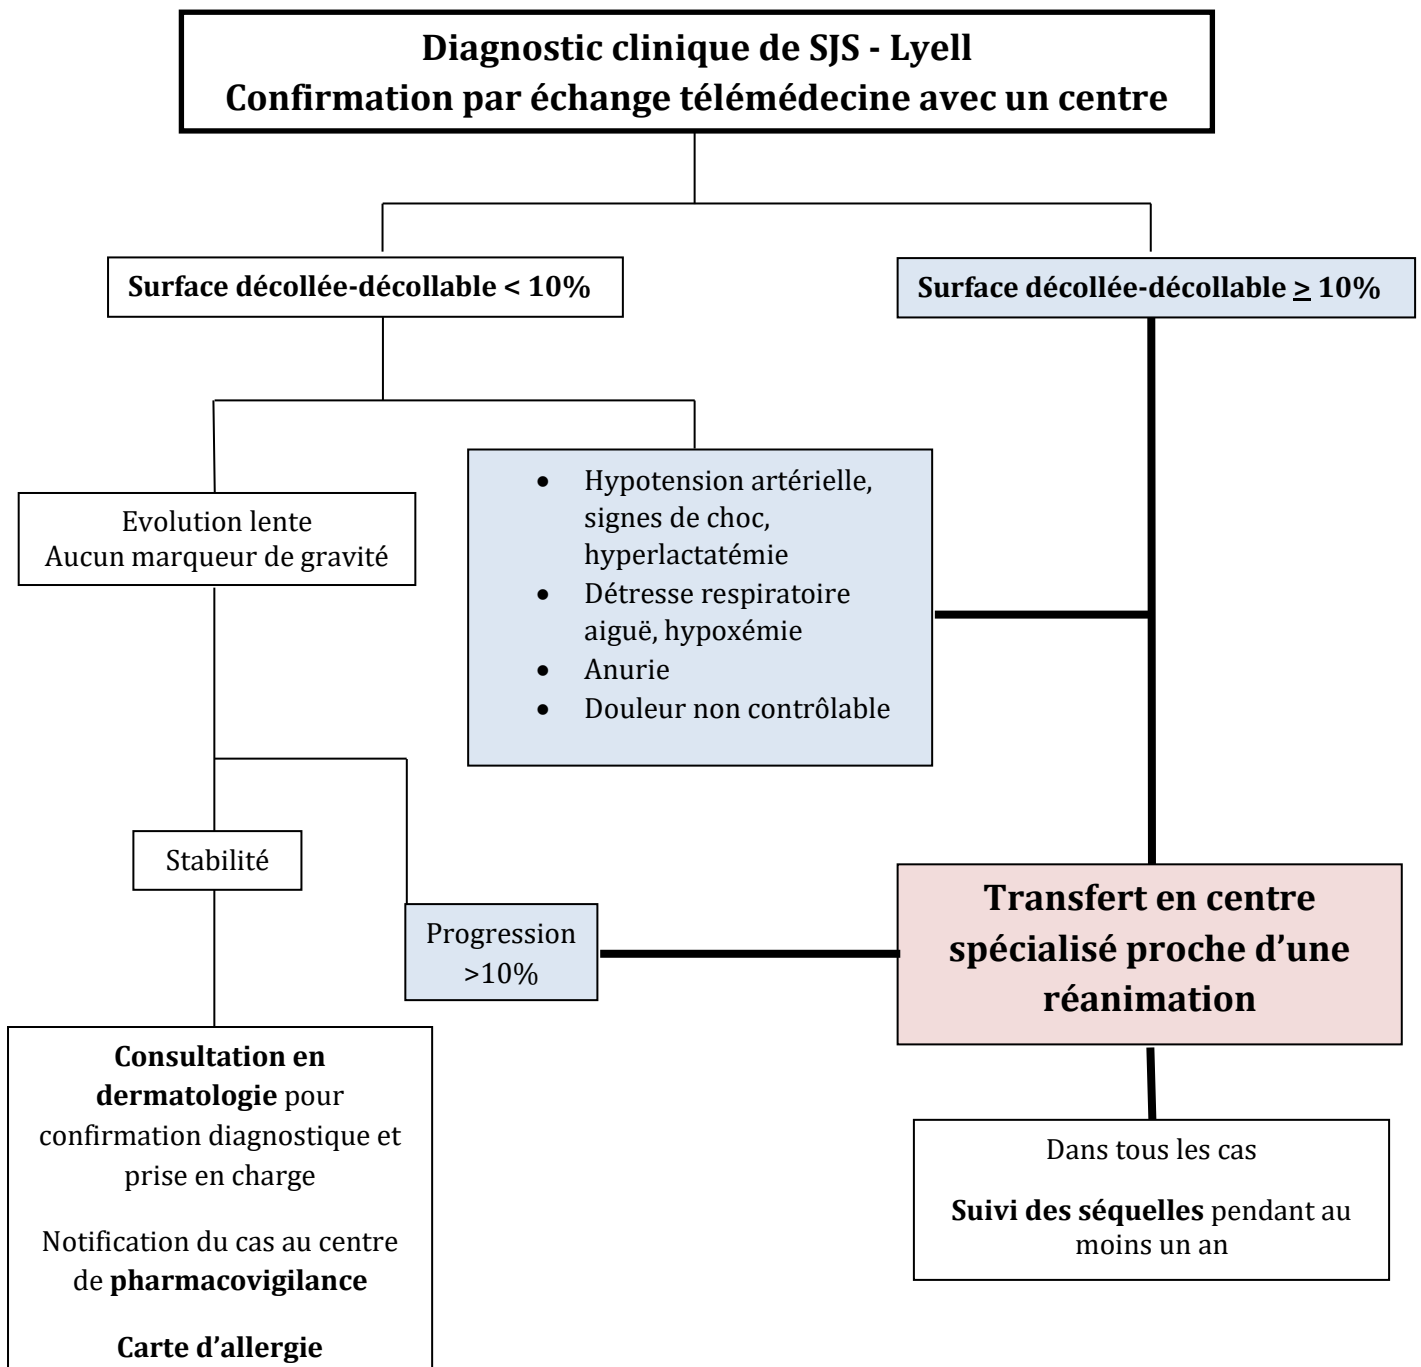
Diagnostic clinique de SJS - Lyell
Confirmation par échange télémédecine avec un centre

Surface décollée-décollable < 10%

Surface décollée-décollable $\geq$ 10%

Evolution lente
Aucun marqueur de gravité

- Hypotension artérielle, signes de choc, hyperlactatémie
- Détresse respiratoire aiguë, hypoxémie
- Anurie
- Douleur non contrôlable

Stabilité

Progression >10%

Transfert en centre spécialisé proche d'une réanimation

Consultation en dermatologie pour confirmation diagnostique et prise en charge

Notification du cas au centre de pharmacovigilance

Carte d'allergie

Dans tous les cas

Suivi des séquelles pendant au moins un an